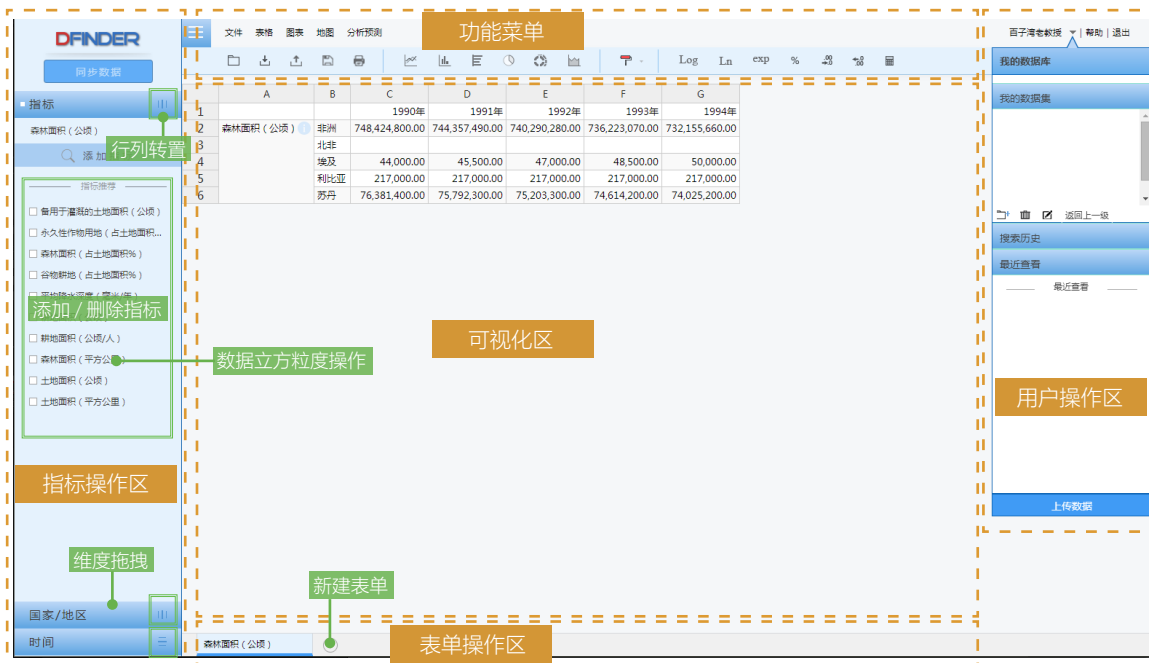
DFINDER

同步数据

指标

森林面积（公顷）

添加

行列转置

指标推荐

备用于灌溉的土地面积（公顷）

永久性作物用地（占土地面积...

森林面积（占土地面积%）

谷物耕地（占土地面积%）

添加/删除指标

耕地面积（公顷/人）

森林面积（平方公...

土地面积（公顷）

土地面积（平方公里）

数据立方粒度操作

指标操作区

维度拖拽

国家/地区

时间

文件 表格 图表 地图 分析预测

功能菜单

Log Ln exp %

| | A | B | C | D | E | F | G |
|---|---|---|---|---|---|---|---|
| 1 | | | 1990年 | 1991年 | 1992年 | 1993年 | 1994年 |
| 2 | 森林面积（公顷） | 非洲 | 748,424,800.00 | 744,357,490.00 | 740,290,280.00 | 736,223,070.00 | 732,155,660.00 |
| 3 | | 北非 | | | | | |
| 4 | | 埃及 | 44,000.00 | 45,500.00 | 47,000.00 | 48,500.00 | 50,000.00 |
| 5 | | 利比亚 | 217,000.00 | 217,000.00 | 217,000.00 | 217,000.00 | 217,000.00 |
| 6 | | 苏丹 | 76,381,400.00 | 75,792,300.00 | 75,203,300.00 | 74,614,200.00 | 74,025,200.00 |

可视化区

新建表单

森林面积（公顷）

表单操作区

百子湾老教授 | 帮助 | 退出

我的数据库

我的数据集

返回上一级

搜索历史

最近查看

最近查看

用户操作区

上传数据